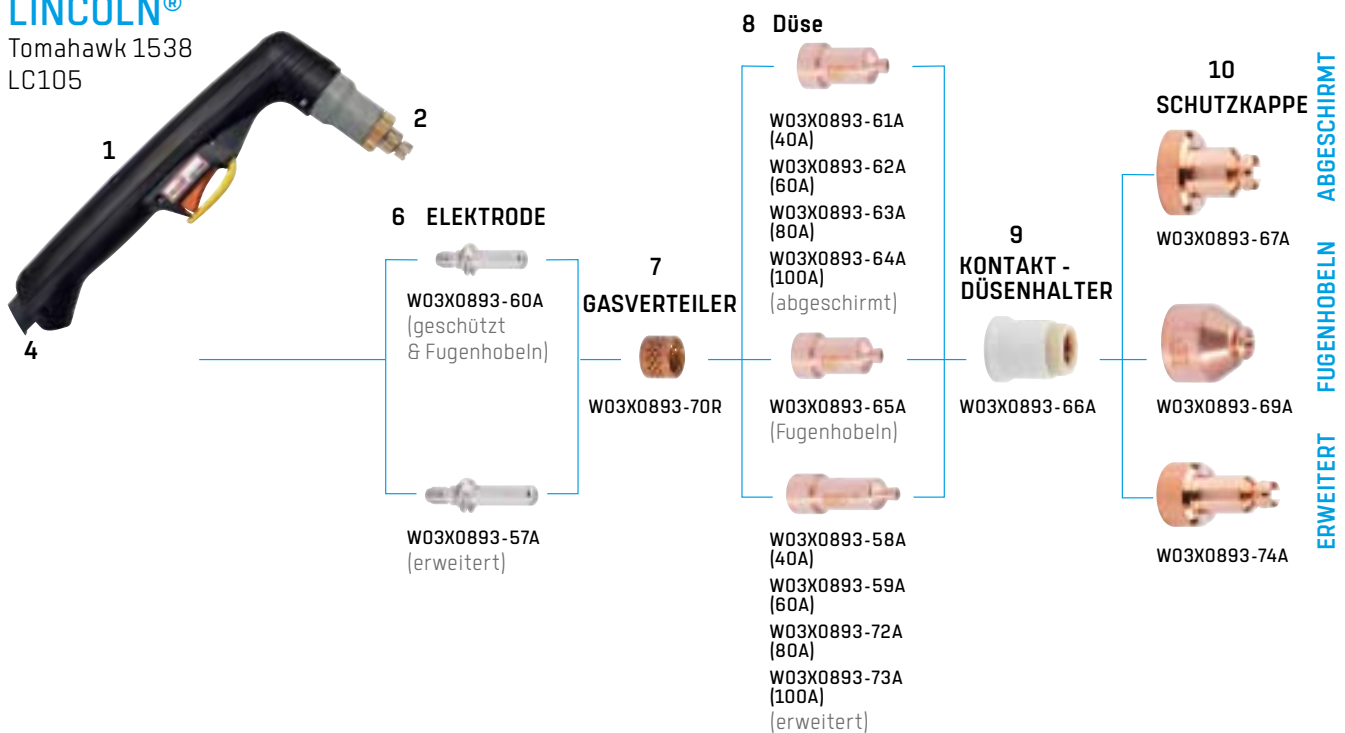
LINCOLN®
Tomahawk 1538
LC105

1

2

4

6 ELEKTRODE

W03X0893-60A
(geschützt
& Fugenhobeln)

W03X0893-57A
(erweitert)

7
GASVERTEILER

W03X0893-70R

8 Düse

W03X0893-61A
(40A)
W03X0893-62A
(60A)
W03X0893-63A
(80A)
W03X0893-64A
(100A)
(abgeschirmt)

W03X0893-65A
(Fugenhobeln)

W03X0893-58A
(40A)
W03X0893-59A
(60A)
W03X0893-72A
(80A)
W03X0893-73A
(100A)
(erweitert)

9
KONTAKT -
DÜSENHALTER

W03X0893-66A

10
SCHUTZKAPPE

ABGESCHIRMT

W03X0893-67A

FUGENHOBELN

W03X0893-69A

ERWEITERT

W03X0893-74A